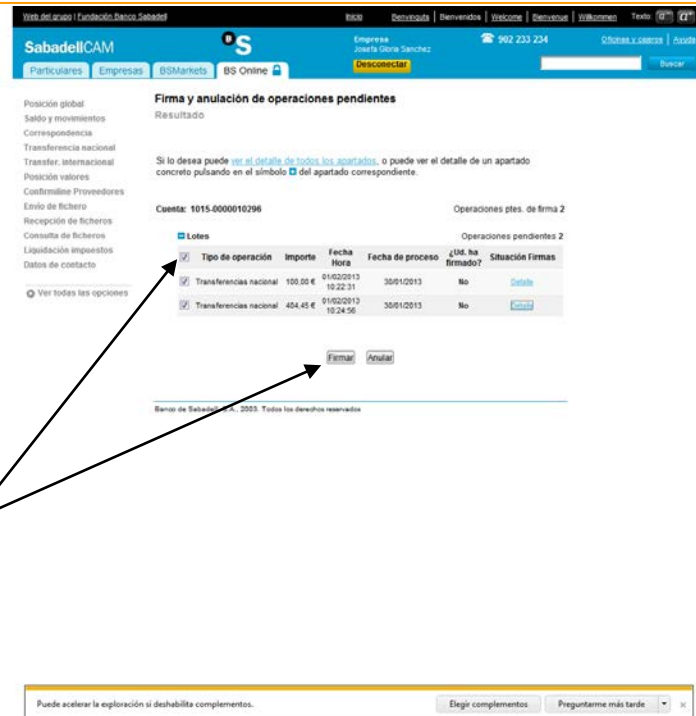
Web del grupo | Fundación Banco Sabadell

Inicio | Benvinguts | Bienvenidos | Welcome | Bienvenue | Willkommen | Texto: a a

SabadellCAM

Empresa
Josefa Gloria Sanchez

Desconectar

902 233 234

Oficinas y cajeros | Ayuda

Buscar

Particulares | Empresas | BSMarkets | BS Online

Posición global
Saldo y movimientos
Correspondencia
Transferencia nacional
Transfer. internacional
Posición valores
Confirmline Proveedores
Envío de fichero
Recepción de ficheros
Consulta de ficheros
Liquidación impuestos
Datos de contacto

Ver todas las opciones

Firma y anulación de operaciones pendientes
Resultado

Si lo desea puede ver el detalle de todos los apartados, o puede ver el detalle de un apartado concreto pulsando en el símbolo del apartado correspondiente.

Cuenta: 1015-0000010296

Operaciones ptes. de firma 2

Lotes

Operaciones pendientes 2

| | Tipo de operación | Importe | Fecha Hora | Fecha de proceso | ¿Ud. ha firmado? | Situación Firmas |
|---|---|---|---|---|---|---|
| ☑ | Transferencias nacional | 100,00 € | 01/02/2013 10:22:31 | 30/01/2013 | No | Detalle |
| ☑ | Transferencias nacional | 404,45 € | 01/02/2013 10:24:56 | 30/01/2013 | No | Detalle |

Firmar | Anular

Banco de Sabadell, S.A., 2003. Todos los derechos reservados

Puede acelerar la exploración si deshabilita complementos.

Elegir complementos | Preguntarme más tarde